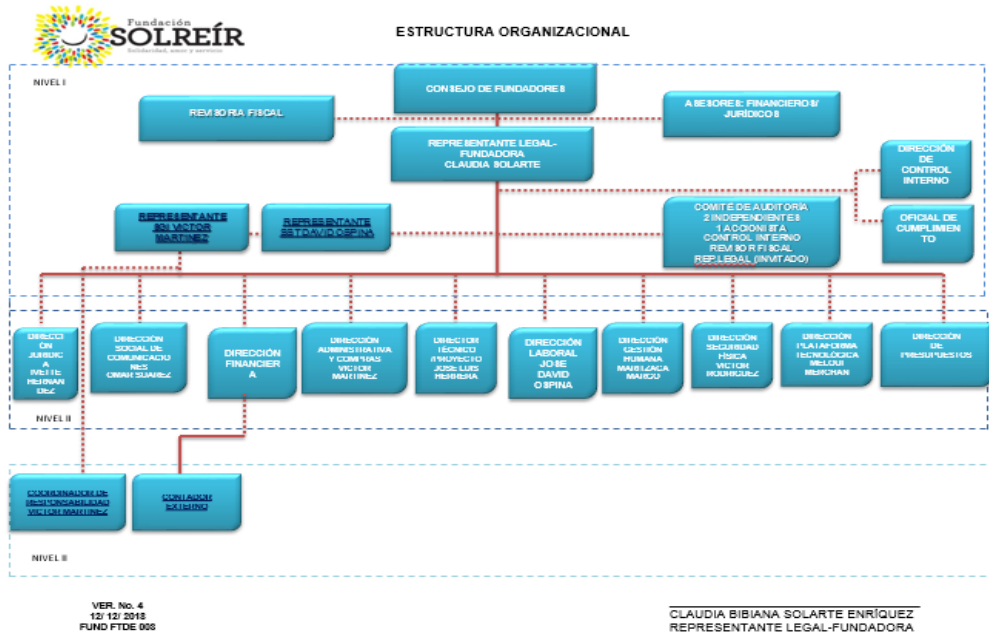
Fundación
SOLREÍR
Solidaridad, amor y servicio

ESTRUCTURA ORGANIZACIONAL

NIVEL I

CONSEJO DE FUNDADORES

REVISORIA FISCAL

ASESORES: FINANCIEROS/ JURIDICOS

REPRESENTANTE LEGAL-FUNDADORA
CLAUDIA SOLARTE

DIRECCIÓN DE CONTROL INTERNO

OFICIAL DE CUMPLIMIENTO

REPRESENTANTE SSI VICTOR MARTINEZ

REPRESENTANTE SST DAVID OSPINA

COMITÉ DE AUDITORIA
2 INDEPENDIENTES
1 ACCIONISTA
CONTROL INTERNO
REVISOR FISCAL
REP.LEGAL (INVITADO)

DIRECCION JURIDICA IVETTE HERNANDEZ

DIRECCIÓN SOCIAL DE COMUNICACIONES OMAR SUAREZ

DIRECCIÓN FINANCIERA

DIRECCIÓN ADMINISTRATIVA Y COMPRAS VICTOR MARTINEZ

DIRECTOR TECNICO PROYECTO JOSE LUIS HERRERA

DIRECCIÓN LABORAL JOSE DAVID OSPINA

DIRECCIÓN GESTIÓN HUMANA MARITZA CAMARGO

DIRECCIÓN SEGURIDAD FISICA VICTOR RODRIGUEZ

DIRECCIÓN PLATAFORMA TECNOLÓGICA MELQUI MERCHAN

DIRECCIÓN DE PRESUPUESTOS

NIVEL II

COORDINADOR DE RESPONSABILIDAD VICTOR MARTINEZ

CONTADOR EXTERNO

NIVEL III

VER. No. 4
12/ 12/ 2018
FUND FTDE 008

CLAUDIA BIBIANA SOLARTE ENRÍQUEZ
REPRESENTANTE LEGAL-FUNDADORA